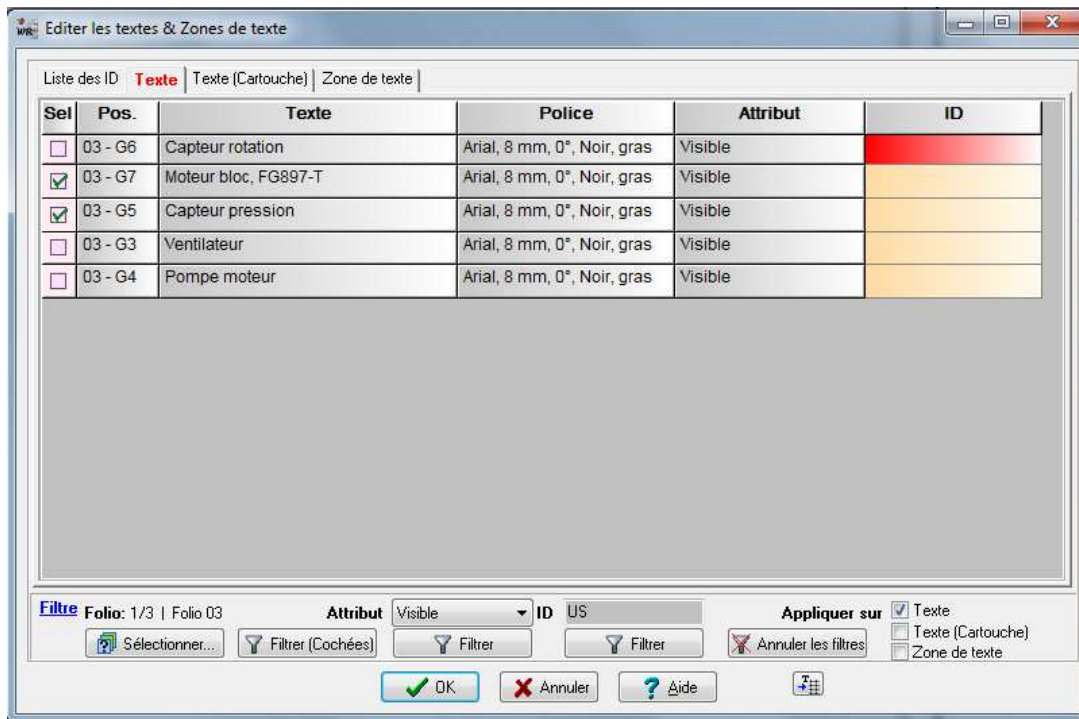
Editer les textes & Zones de texte

Liste des ID | Texte | Texte (Cartouche) | Zone de texte

| Sel | Pos. | Texte | Police | Attribut | ID |
|---|---|---|---|---|---|
| ☐ | 03 - G6 | Capteur rotation | Arial, 8 mm, 0°, Noir, gras | Visible | |
| ☑ | 03 - G7 | Moteur bloc, FG897-T | Arial, 8 mm, 0°, Noir, gras | Visible | |
| ☑ | 03 - G5 | Capteur pression | Arial, 8 mm, 0°, Noir, gras | Visible | |
| ☐ | 03 - G3 | Ventilateur | Arial, 8 mm, 0°, Noir, gras | Visible | |
| ☐ | 03 - G4 | Pompe moteur | Arial, 8 mm, 0°, Noir, gras | Visible | |

Filtre Folio: 1/3 | Folio 03 Attribut Visible ID US Appliquer sur ☑ Texte ☐ Texte (Cartouche) ☐ Zone de texte

Sélectionner... Filtrer (Cochées) Filtrer Filtrer Annuler les filtres

OK Annuler Aide